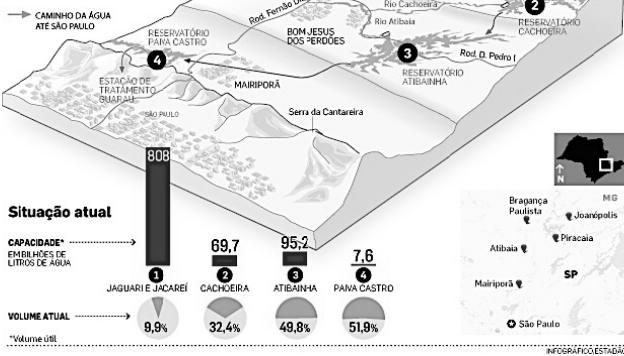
CAMINHO DA ÁGUA ATÉ SÃO PAULO

Rod. Fernão Dias

Rio Cachoeira

Rio Atibaia

2

RESERVATÓRIO CACHOEIRA

RESERVATÓRIO PAIVA CASTRO

BOM JESUS DOS PERDÕES

3

Rod. D. Pedro I

4

RESERVATÓRIO ATIBAINHA

ESTAÇÃO DE TRATAMENTO GUARAU

MAIRIPORÃ

SÃO PAULO

Serra da Cantareira

N

Situação atual

CAPACIDADE* EM BILHÕES DE LITROS DE ÁGUA

808

69,7

95,2

7,6

1 JAGUARI E JACAREÍ

2 CACHOEIRA

3 ATIBAINHA

4 PAIVA CASTRO

VOLUME ATUAL

9,9%

32,4%

49,8%

51,9%

*Volume útil

MG

Bragança Paulista

Joanópolis

Piracaia

Atibaia

SP

Mairiporã

São Paulo

INFOGRÁFICO/ESTADÃO